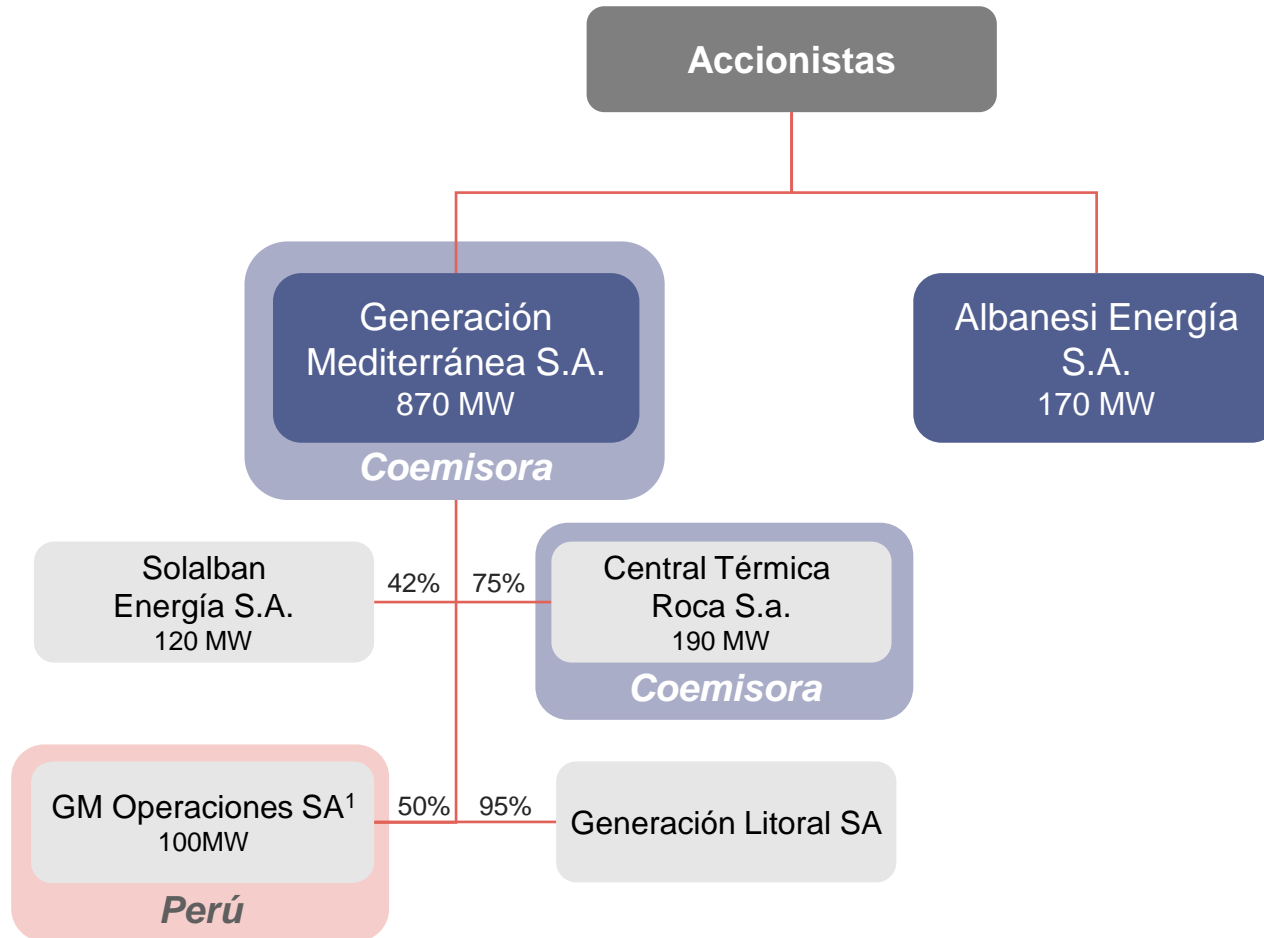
Accionistas

Generación Mediterránea S.A.
870 MW
Coemisora

Albanesi Energía S.A.
170 MW

Solalban Energía S.A.
120 MW

42%

75%

Central Térmica Roca S.a.
190 MW
Coemisora

GM Operaciones SA$^1$
100MW
Perú

50%

95%

Generación Litoral SA